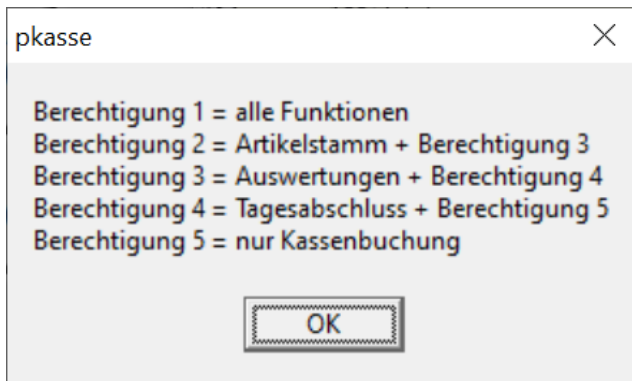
pkasse

Berechtigung 1 = alle Funktionen
Berechtigung 2 = Artikelstamm + Berechtigung 3
Berechtigung 3 = Auswertungen + Berechtigung 4
Berechtigung 4 = Tagesabschluss + Berechtigung 5
Berechtigung 5 = nur Kassenbuchung

OK